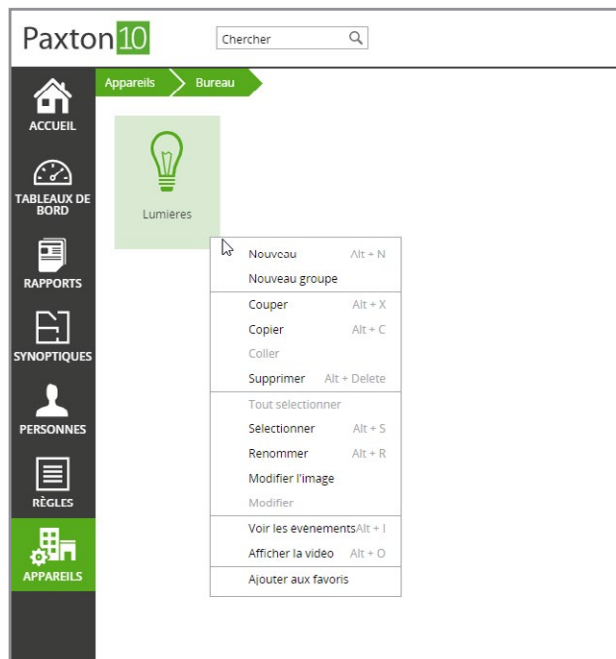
Paxton10

Chercher

ACCUEIL
TABLEAUX DE BORD
RAPPORTS
SYNOPTIQUES
PERSONNES
RÈGLES
APPAREILS

Appareils
Bureau

Lumieres

| | |
|---|---|
| Nouveau | Alt + N |
| Nouveau groupe | |
| Couper | Alt + X |
| Copier | Alt + C |
| Coller | |
| Supprimer | Alt + Delete |
| Tout selectionner | |
| Selectionner | Alt + S |
| Renommer | Alt + R |
| Modifier l'image | |
| Modifier | |
| Voir les evenements | Alt + I |
| Afficher la video | Alt + O |
| Ajouter aux favoris | |